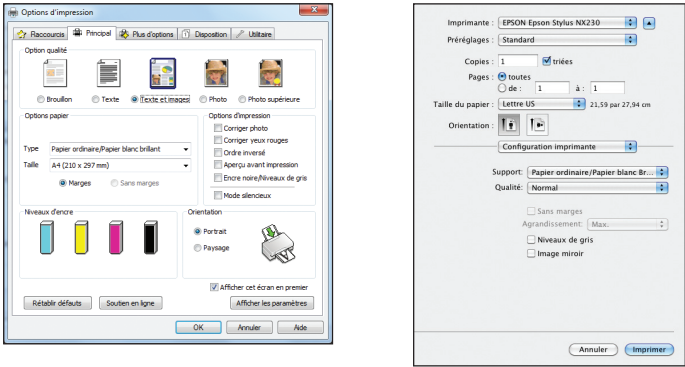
Options d'impression

Raccourcis | Principal | Plus d'options | Disposition | Utilitaire

Option qualité

Brouillon  Texte  Texte et images  Photo  Photo supérieure

Options papier

Type  Papier ordinaire/Papier blanc brillant

Taille  A4 (210 x 297 mm)

Marges  Sans marges

Options d'impression

Corriger photo
Corriger yeux rouges
Ordre inversé
Aperçu avant impression
Encre noire/Niveaux de gris
Mode silencieux

Niveaux d'encre

Orientation

Portrait
Paysage

Afficher cet écran en premier

Rétablir défauts  Soutien en ligne  Afficher les paramètres

OK  Annuler  Aide

Imprimante : EPSON Epson Stylus NX230

Préréglages : Standard

Copies : 1  triées

Pages : toutes
de : 1  à : 1

Taille du papier : Lettre US  21,59 par 27,94 cm

Orientation :

Configuration imprimante

Support : Papier ordinaire/Papier blanc Br...

Qualité : Normal

Sans marges
Agrandissement : Max.
Niveaux de gris
Image miroir

Annuler  Imprimer